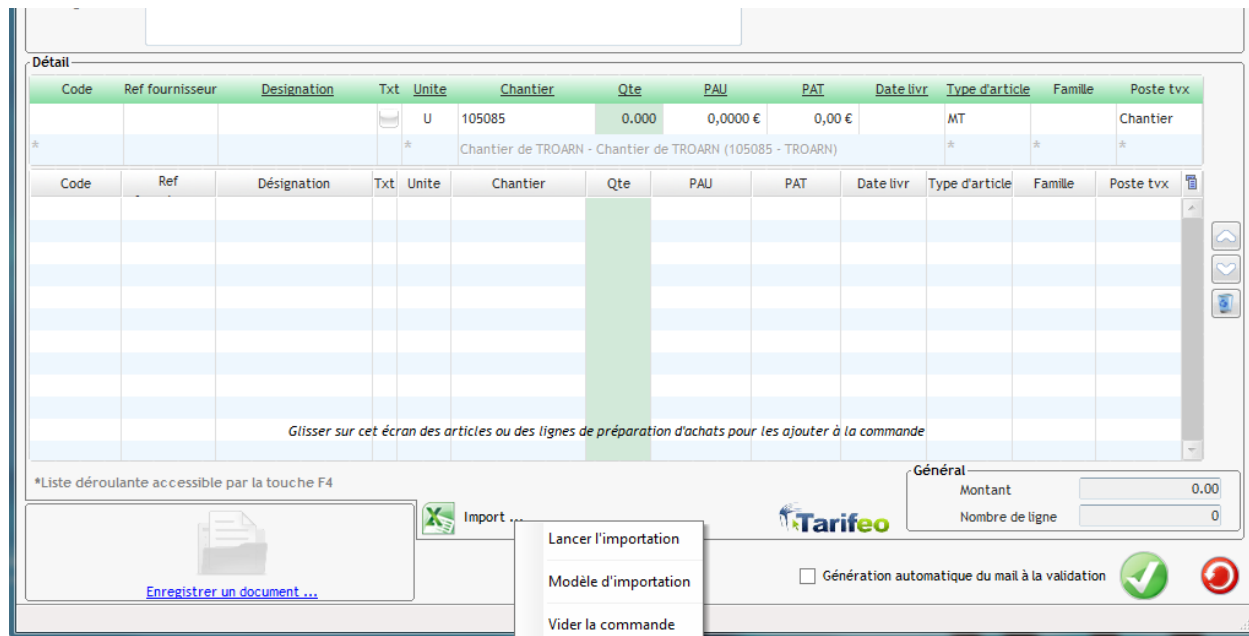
Détail

| Code | Ref fournisseur | Designation | Txt | Unite | Chantier | Qte | PAU | PAT | Date livr | Type d'article | Famille | Poste tvx |
|---|---|---|---|---|---|---|---|---|---|---|---|---|
| | | | | U | 105085 | 0.000 | 0,0000 € | 0,00 € | | MT | | Chantier |
| * | | | | * | Chantier de TROARN - Chantier de TROARN (105085 - TROARN) | | | | | * | * | * |

| Code | Ref | Désignation | Txt | Unite | Chantier | Qte | PAU | PAT | Date livr | Type d'article | Famille | Poste tvx |
|---|---|---|---|---|---|---|---|---|---|---|---|---|

Glisser sur cet écran des articles ou des lignes de préparation d'achats pour les ajouter à la commande

*Liste déroulante accessible par la touche F4

Général
Montant 0.00
Nombre de ligne 0

Enregistrer un document ...

Import ...

Lancer l'importation
Modèle d'importation
Vider la commande

Tarifeo

Génération automatique du mail à la validation